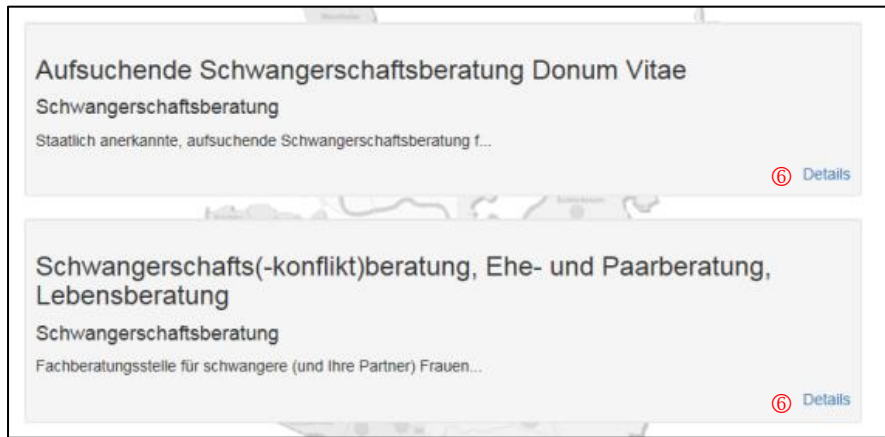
Aufsuchende Schwangerschaftsberatung Donum Vitae

Schwangerschaftsberatung

Staatlich anerkannte, aufsuchende Schwangerschaftsberatung f...

⑥ Details

Schwangerschafts(-konflikt)beratung, Ehe- und Paarberatung, Lebensberatung

Schwangerschaftsberatung

Fachberatungsstelle für schwangere (und Ihre Partner) Frauen...

⑥ Details